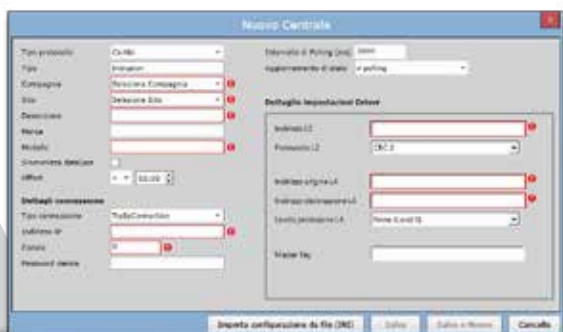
Nuova Centrale

Tipo protocollo
Cei-Bi
Tipo
Inimigen
Compagnia
Seleziona Compagnia
Sito
Seleziona Sito
Descrizione
Marca
Modello
Sincronizza data/ora
Offset
+ 00:00

Dettagli connessione
Tipo connessione
TcpIpConnection
Indirizzo IP
Porta
0
Password Utente

Intervallo di Polling [ms]
5000
Aggiornamento di stato
al polling

Dettaglio Impostazioni Driver

Indirizzo L2
Protocollo L2
CEI 2
Indirizzo origine L4
Indirizzo destinazione L4
Livello protezione L4
None (Level 0)
Master Key

Importa configurazione da file (INI)
Salva
Salva e Nuovo
Cancella